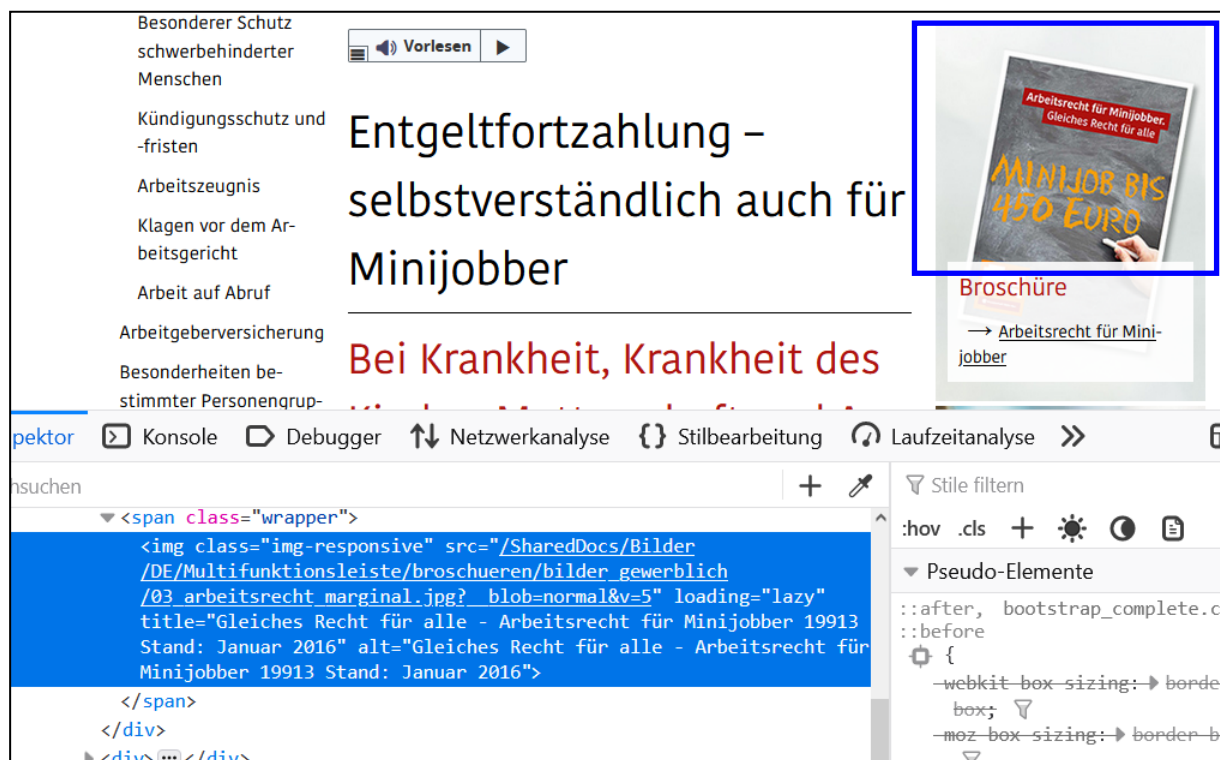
Besonderer Schutz schwerbehinderter Menschen

Kündigungsschutz und -fristen

Arbeitszeugnis

Klagen vor dem Arbeitsgericht

Arbeit auf Abruf

Arbeitgeberversicherung

Besonderheiten bestimmter Personengrup-

Vorlesen

Entgeltfortzahlung – selbstverständlich auch für Minijobber

Bei Krankheit, Krankheit des

Arbeitsrecht für Minijobber. Gleiches Recht für alle

MINIJOB BIS 450 EURO

Broschüre

→ Arbeitsrecht für Minijobber

pektor Konsole Debugger Netzwerkanalyse Stilbearbeitung Laufzeitanalyse »

nsuchen

<span class="wrapper">
<img class="img-responsive" src="/SharedDocs/Bilder/DE/Multifunktionsleiste/broschueren/bilder_gewerblich/03_arbeitsrecht_marginal.jpg?__blob=normal&v=5" loading="lazy" title="Gleiches Recht für alle - Arbeitsrecht für Minijobber 19913 Stand: Januar 2016" alt="Gleiches Recht für alle - Arbeitsrecht für Minijobber 19913 Stand: Januar 2016">
</span>
</div>
<div>…</div>

Stile filtern
:hov .cls
Pseudo-Elemente
::after, bootstrap_complete.c
::before
{
-webkit-box-sizing: border-box;
-moz-box-sizing: border-b